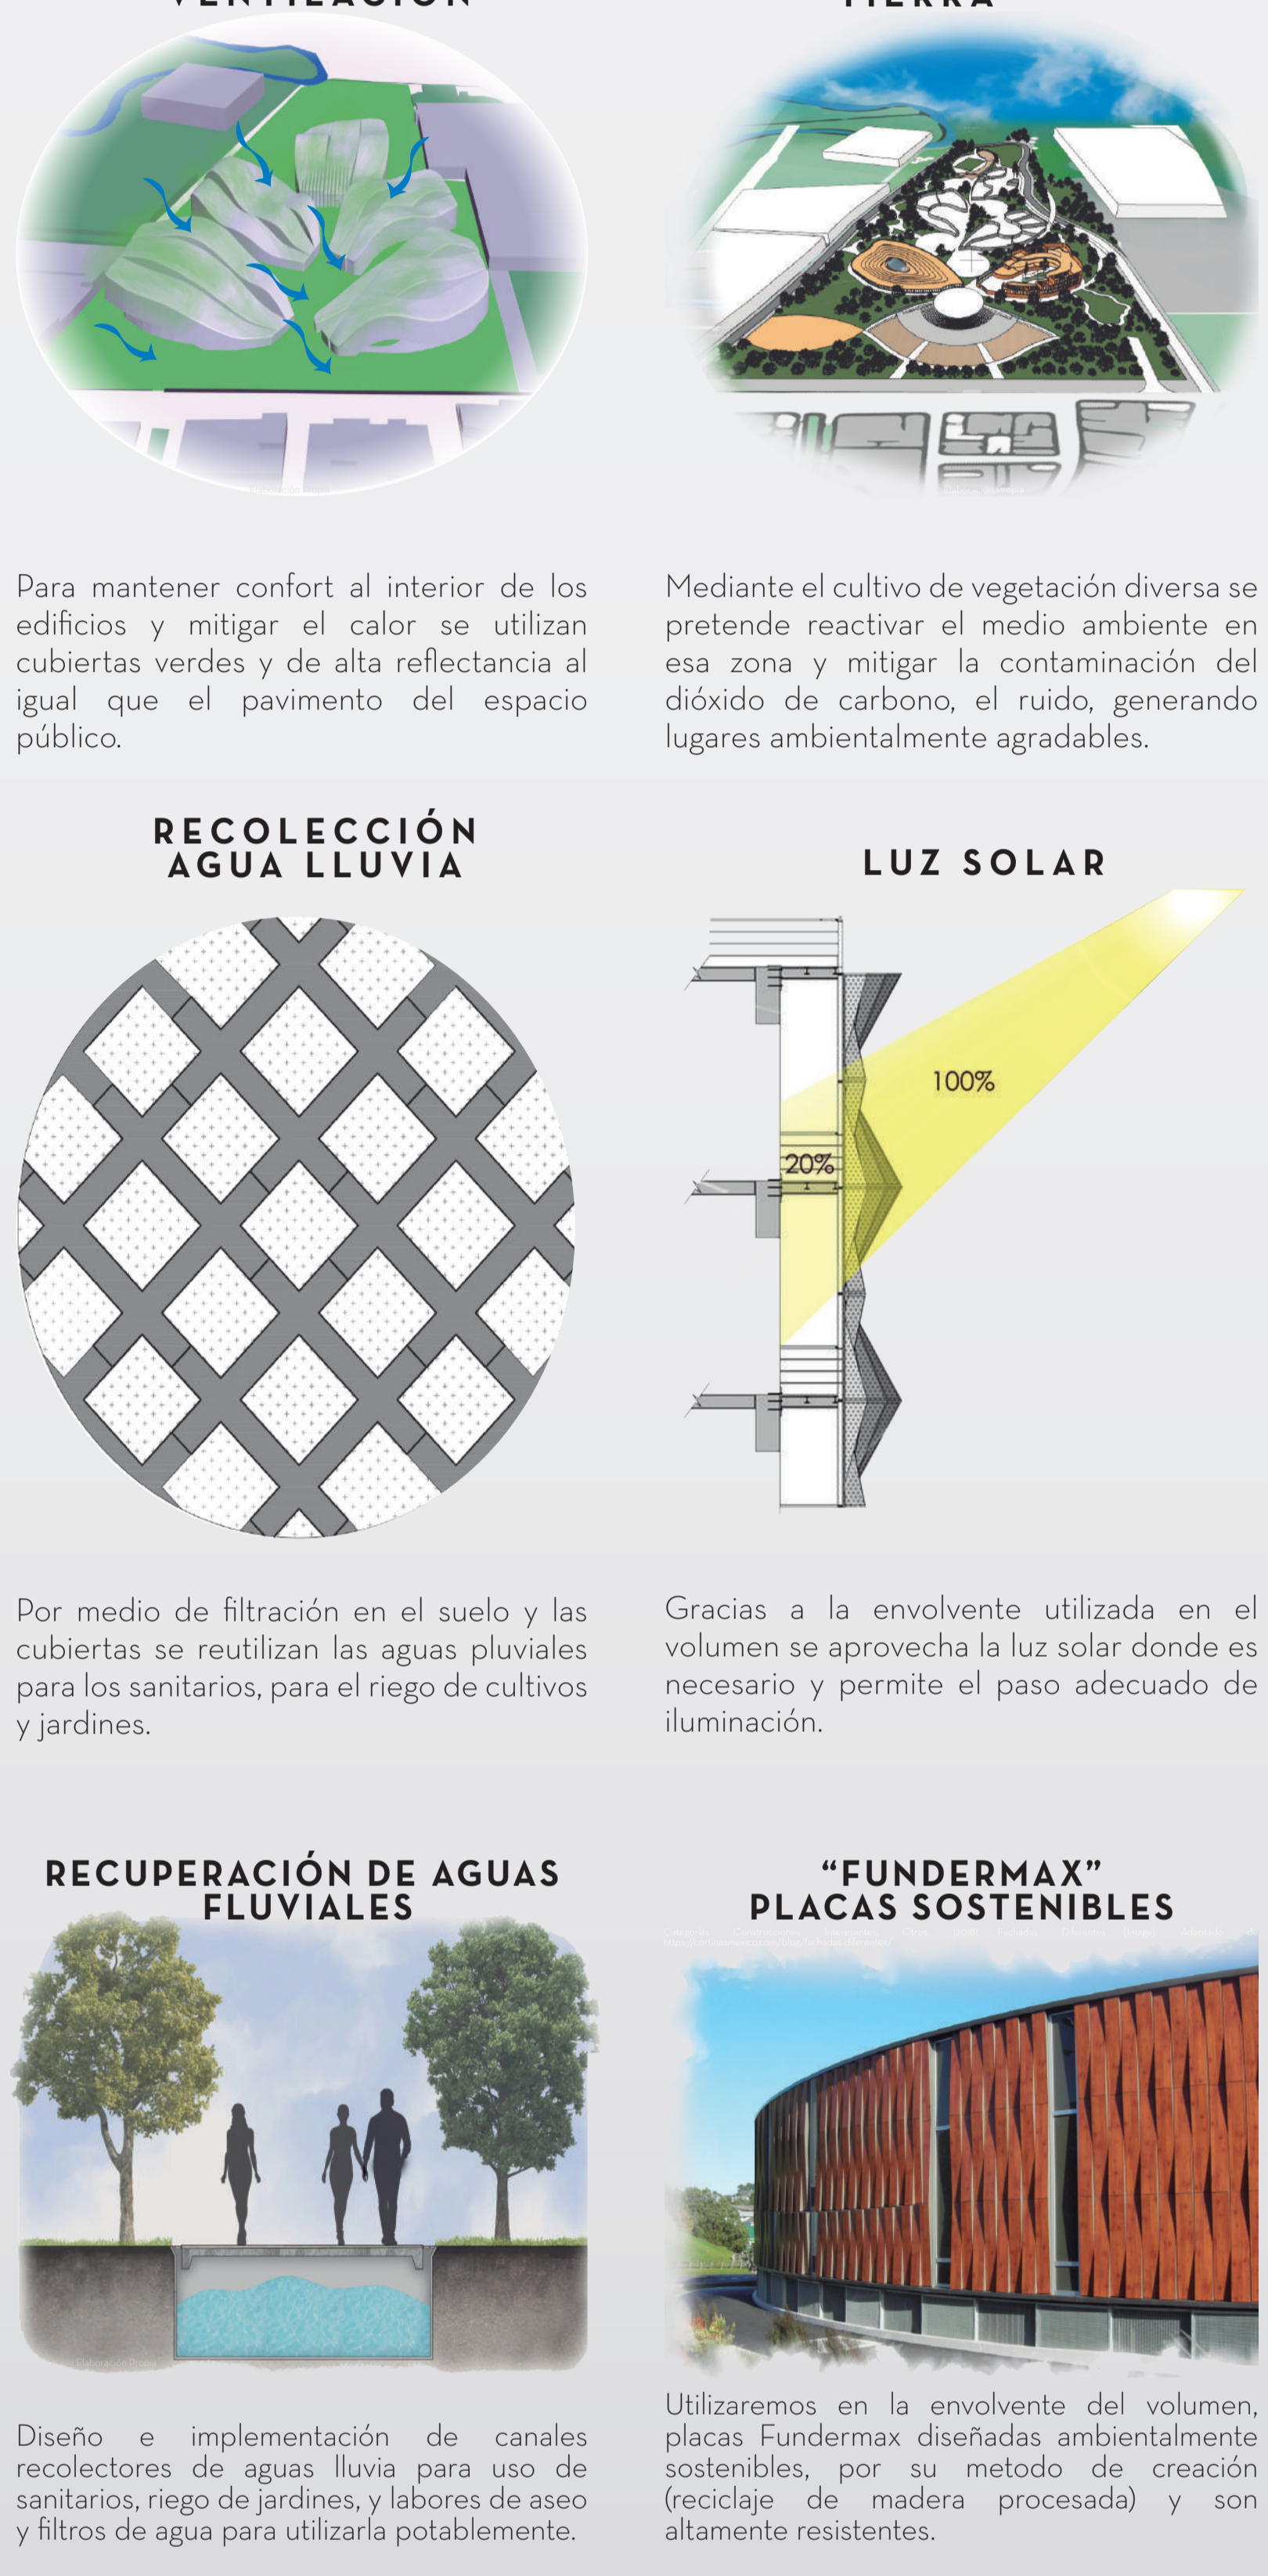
VENTILACIÓN

TIERRA

Para mantener confort al interior de los edificios y mitigar el calor se utilizan cubiertas verdes y de alta reflectancia al igual que el pavimento del espacio público.

Mediante el cultivo de vegetación diversa se pretende reactivar el medio ambiente en esa zona y mitigar la contaminación del dióxido de carbono, el ruido, generando lugares ambientalmente agradables.

RECOLECCIÓN AGUA LLUVIA

LUZ SOLAR

100%

20%

Por medio de filtración en el suelo y las cubiertas se reutilizan las aguas pluviales para los sanitarios, para el riego de cultivos y jardines.

Gracias a la envolvente utilizada en el volumen se aprovecha la luz solar donde es necesario y permite el paso adecuado de iluminación.

RECUPERACIÓN DE AGUAS FLUVIALES

"FUNDERMAX" PLACAS SOSTENIBLES

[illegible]

Diseño e implementación de canales recolectores de aguas lluvia para uso de sanitarios, riego de jardines, y labores de aseo y filtros de agua para utilizarla potablemente.

Utilizaremos en la envolvente del volumen, placas Fundermax diseñadas ambientalmente sostenibles, por su metodo de creación (reciclaje de madera procesada) y son altamente resistentes.